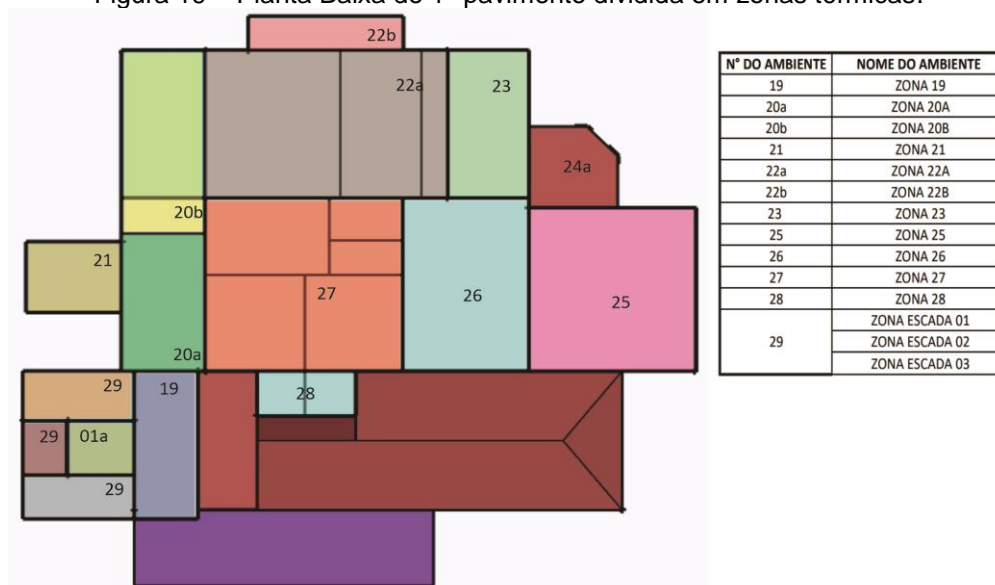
Figura 16 – Planta Baixa do 1º pavimento dividida em zonas térmicas.

22b
22a
23
24a
20b
21
27
26
25
20a
29
19
28
29
01a
29

| N° DO AMBIENTE | NOME DO AMBIENTE |
|---|---|
| 19 | ZONA 19 |
| 20a | ZONA 20A |
| 20b | ZONA 20B |
| 21 | ZONA 21 |
| 22a | ZONA 22A |
| 22b | ZONA 22B |
| 23 | ZONA 23 |
| 25 | ZONA 25 |
| 26 | ZONA 26 |
| 27 | ZONA 27 |
| 28 | ZONA 28 |
| 29 | ZONA ESCADA 01 |
| | ZONA ESCADA 02 |
| | ZONA ESCADA 03 |